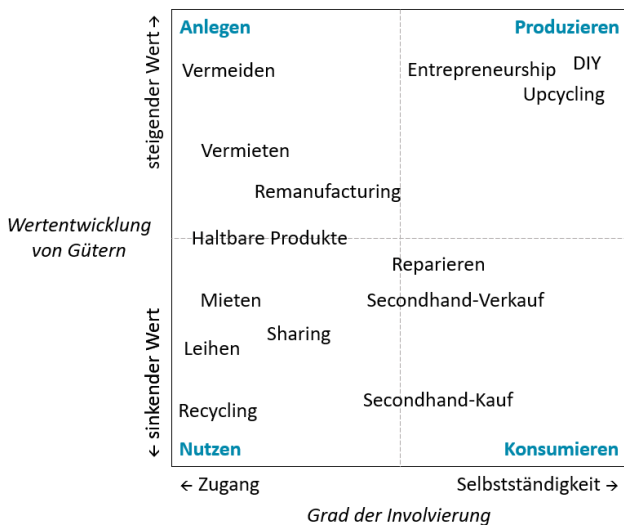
Anlegen

Produzieren

steigender Wert →

Vermeiden

Entrepreneurship

DIY

Upcycling

Vermieten

Remanufacturing

Wertentwicklung von Gütern

Haltbare Produkte

Reparieren

Mieten

Secondhand-Verkauf

← sinkender Wert

Sharing

Leihen

Recycling

Secondhand-Kauf

Nutzen

Konsumieren

← Zugang

Selbstständigkeit →

Grad der Involvierung